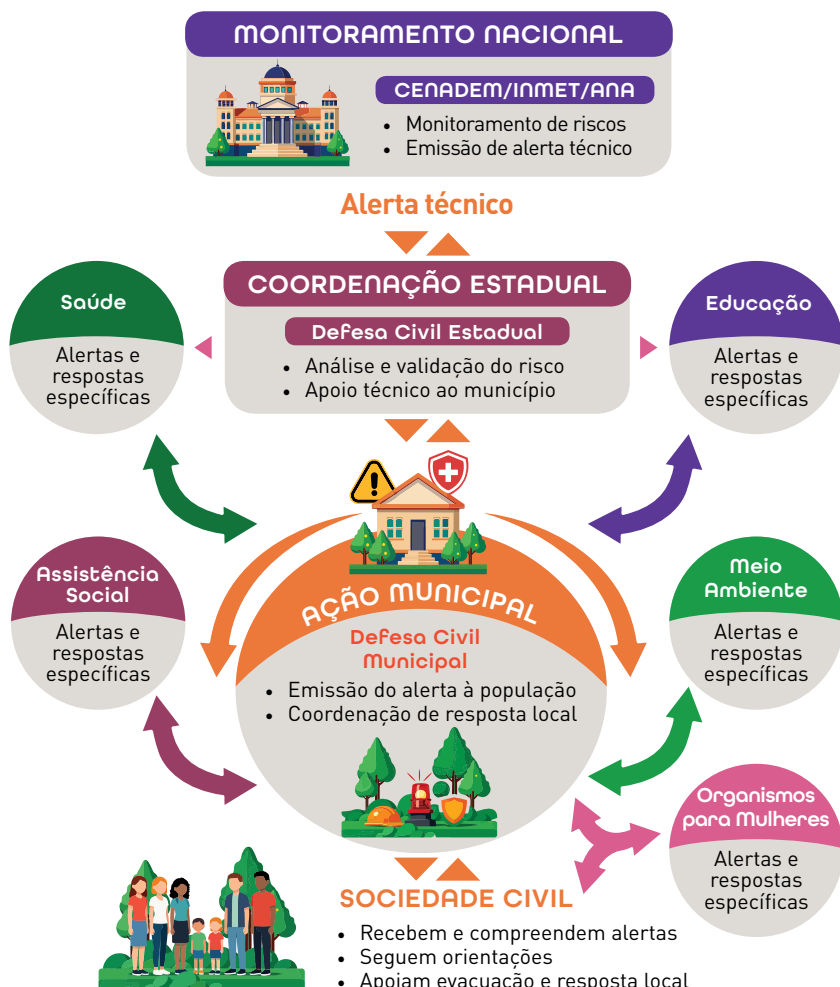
MONITORAMENTO NACIONAL

CENADEM/INMET/ANA

• Monitoramento de riscos
• Emissão de alerta técnico

Alerta técnico

COORDENAÇÃO ESTADUAL

Defesa Civil Estadual

• Análise e validação do risco
• Apoio técnico ao município

Saúde

Alertas e respostas específicas

Educação

Alertas e respostas específicas

Assistência Social

Alertas e respostas específicas

Meio Ambiente

Alertas e respostas específicas

AÇÃO MUNICIPAL

Defesa Civil Municipal

• Emissão do alerta à população
• Coordenação de resposta local

Organismos para Mulheres

Alertas e respostas específicas

SOCIEDADE CIVIL

• Recebem e compreendem alertas
• Seguem orientações
• Apoiam evacuação e resposta local